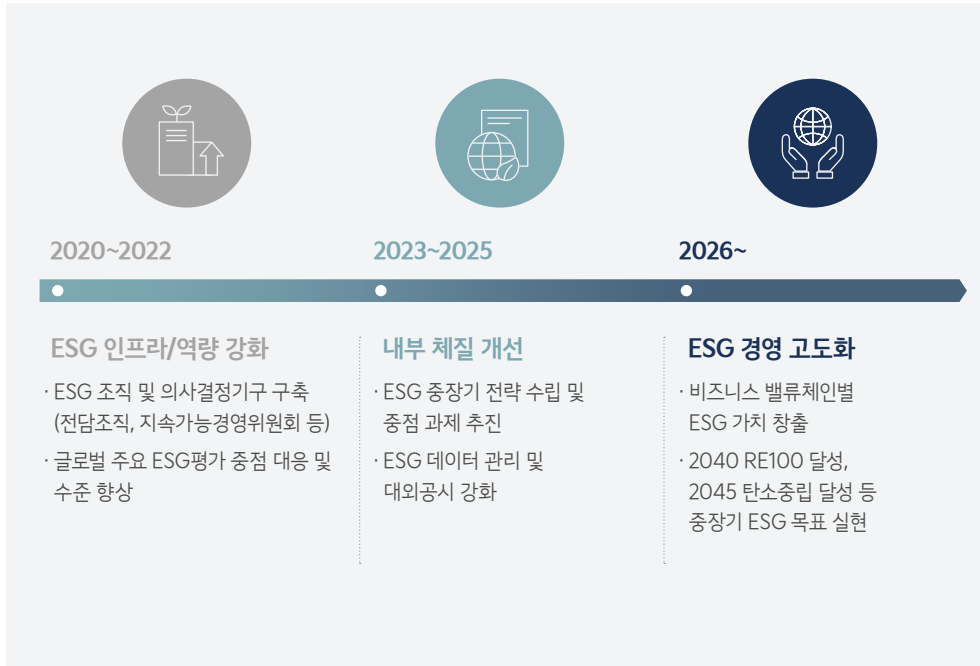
2020~2022

2023~2025

2026~

ESG 인프라/역량 강화

· ESG 조직 및 의사결정기구 구축 (전담조직, 지속가능경영위원회 등)

· 글로벌 주요 ESG평가 중점 대응 및 수준 향상

내부 체질 개선

· ESG 중장기 전략 수립 및 중점 과제 추진

· ESG 데이터 관리 및 대외공시 강화

ESG 경영 고도화

· 비즈니스 밸류체인별 ESG 가치 창출

· 2040 RE100 달성, 2045 탄소중립 달성 등 중장기 ESG 목표 실현